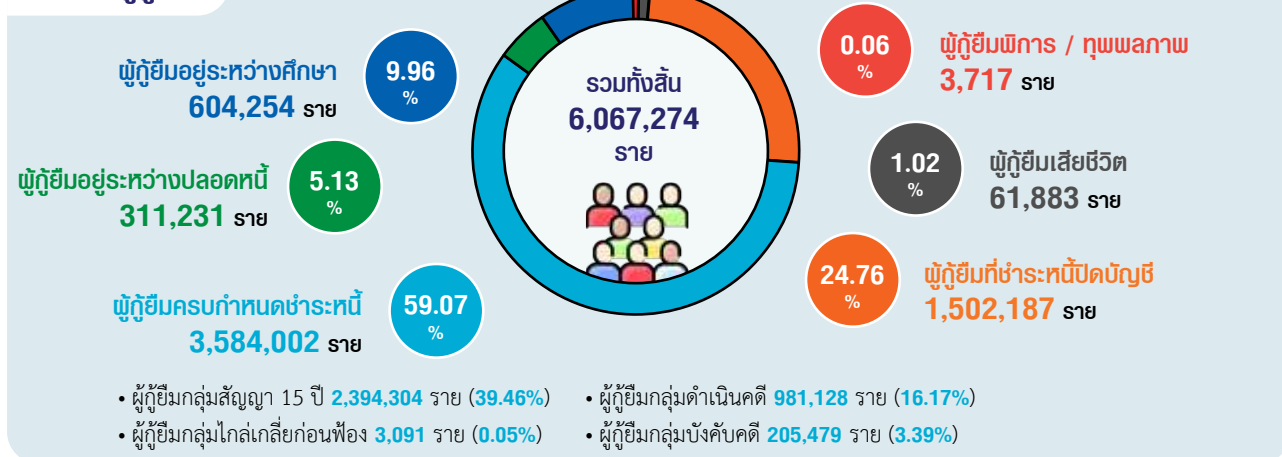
ผู้กู้ยืมอยู่ระหว่างศึกษา
604,254 ราย

9.96 %

ผู้กู้ยืมอยู่ระหว่างปลอดหนี้
311,231 ราย

5.13 %

ผู้กู้ยืมครบกำหนดชำระหนี้
3,584,002 ราย

59.07 %

รวมทั้งสิ้น
6,067,274
ราย

0.06 %

ผู้กู้ยืมพิการ / ทุพพลภาพ
3,717 ราย

1.02 %

ผู้กู้ยืมเสียชีวิต
61,883 ราย

24.76 %

ผู้กู้ยืมที่ชำระหนี้ปิดบัญชี
1,502,187 ราย

• ผู้กู้ยืมกลุ่มสัญญา 15 ปี 2,394,304 ราย (39.46%)
• ผู้กู้ยืมกลุ่มไกล่เกลี่ยก่อนฟ้อง 3,091 ราย (0.05%)

• ผู้กู้ยืมกลุ่มดำเนินคดี 981,128 ราย (16.17%)
• ผู้กู้ยืมกลุ่มบังคับคดี 205,479 ราย (3.39%)